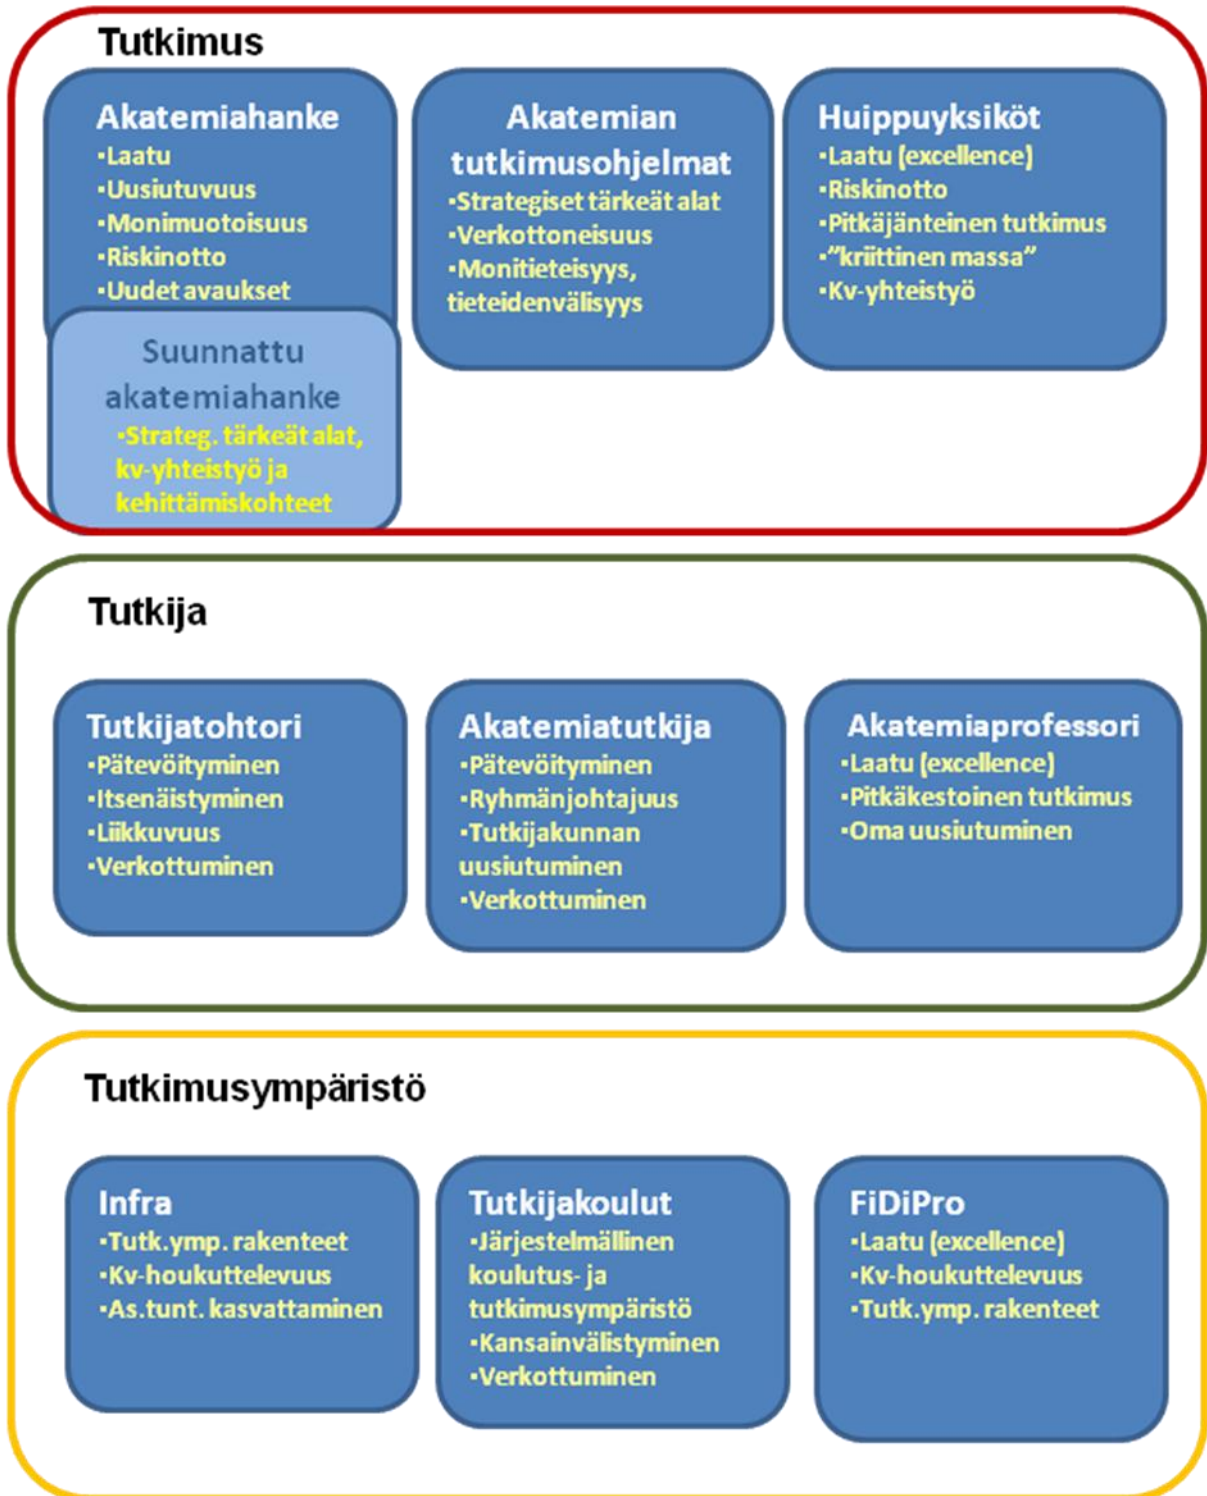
Tutkimus

Akatemiahanke
▪Laatu
▪Uusiutuvuus
▪Monimuotoisuus
▪Riskinotto
▪Uudet avaukset

Suunnattu akatemiahanke
▪Strateg. tärkeät alat, kv-yhteistyö ja kehittämiskohteet

Akatemian tutkimusohjelmat
▪Strategiset tärkeät alat
▪Verkottoneisuus
▪Monitieteisyys, tieteidenvälisyys

Huippuyksiköt
▪Laatu (excellence)
▪Riskinotto
▪Pitkäjänteinen tutkimus
▪"kriittinen massa"
▪Kv-yhteistyö

Tutkija

Tutkijatohtori
▪Pätevöityminen
▪Itsenäistyminen
▪Liikkuvuus
▪Verkottuminen

Akatemiatutkija
▪Pätevöityminen
▪Ryhmänjohtajuus
▪Tutkijakunnan uusiutuminen
▪Verkottuminen

Akatemiaprofessori
▪Laatu (excellence)
▪Pitkäkestoinen tutkimus
▪Oma uusiutuminen

Tutkimusympäristö

Infra
▪Tutk.ymp. rakenteet
▪Kv-houkuttelevuus
▪As.tunt. kasvattaminen

Tutkijakoulut
▪Järjestelmällinen koulutus- ja tutkimusympäristö
▪Kansainvälistyminen
▪Verkottuminen

FiDiPro
▪Laatu (excellence)
▪Kv-houkuttelevuus
▪Tutk.ymp. rakenteet